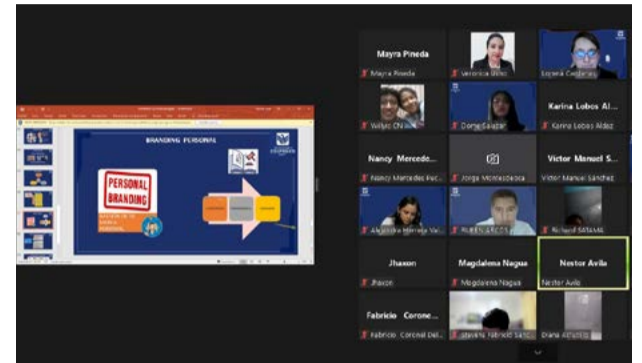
BRANDING PERSONAL

PERSONAL BRANDING

Mayra Pineda

Mayra Pineda

Veronica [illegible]

Lorena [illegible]

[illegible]

Dome Salazar

Karina Lobos Al...

Karina Lobos Aldaz

Nancy Mercede...

Nancy Mercedes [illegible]

Jorge Montesdeoca

Victor Manuel S...

Victor Manuel Sanchez

Alejandra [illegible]

RUBEN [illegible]

Richard SATAMA

Jhaxon

Jhaxon

Magdalena Nagua

Magdalena Nagua

Nestor Avila

Nestor Avila

Fabricio Corone...

Fabricio Coronel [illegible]

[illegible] Fabricio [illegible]

Diana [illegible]